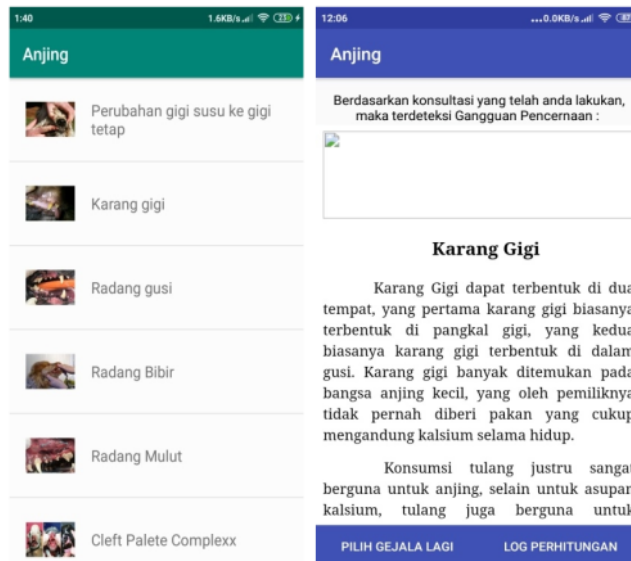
1:40 1.6KB/s

Anjing

Perubahan gigi susu ke gigi tetap

Karang gigi

Radang gusi

Radang Bibir

Radang Mulut

Cleft Palete Complexx

12:06 0.0KB/s

Anjing

Berdasarkan konsultasi yang telah anda lakukan, maka terdeteksi Gangguan Pencernaan :

Karang Gigi

Karang Gigi dapat terbentuk di dua tempat, yang pertama karang gigi biasanya terbentuk di pangkal gigi, yang kedua biasanya karang gigi terbentuk di dalam gusi. Karang gigi banyak ditemukan pada bangsa anjing kecil, yang oleh pemiliknya tidak pernah diberi pakan yang cukup mengandung kalsium selama hidup.

Konsumsi tulang justru sangat berguna untuk anjing, selain untuk asupan kalsium, tulang juga berguna untuk

PILIH GEJALA LAGI LOG PERHITUNGAN